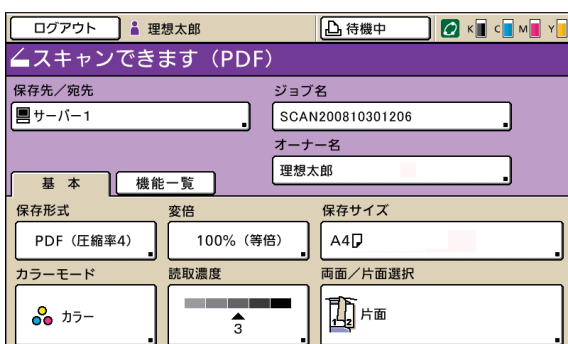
ログアウト　理想太郎　待機中　K　C　M　Y

スキャンできます（PDF）

保存先／宛先
サーバー1

ジョブ名
SCAN200810301206

オーナー名
理想太郎

基本　機能一覧

保存形式
PDF（圧縮率4）

変倍
100%（等倍）

保存サイズ
A4

カラーモード
カラー

読取濃度
3

両面／片面選択
片面